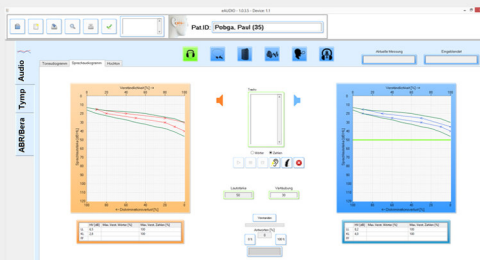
Pat.ID: Pobga, Paul (35)

Audio

Tymp

ABR/Bera

Tonaudiogramm

Sprachaudiogramm

Hochton

Aktuelle Messung

Eingabemodus

Verständlichkeit [%]

Sprachpegel [dB HL]

Verständlichkeit [%]

Sprachpegel [dB HL]

Lautstärke

Vertäubung

Wörter

Zahlen

Verstanden

Nicht verstanden

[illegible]

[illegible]